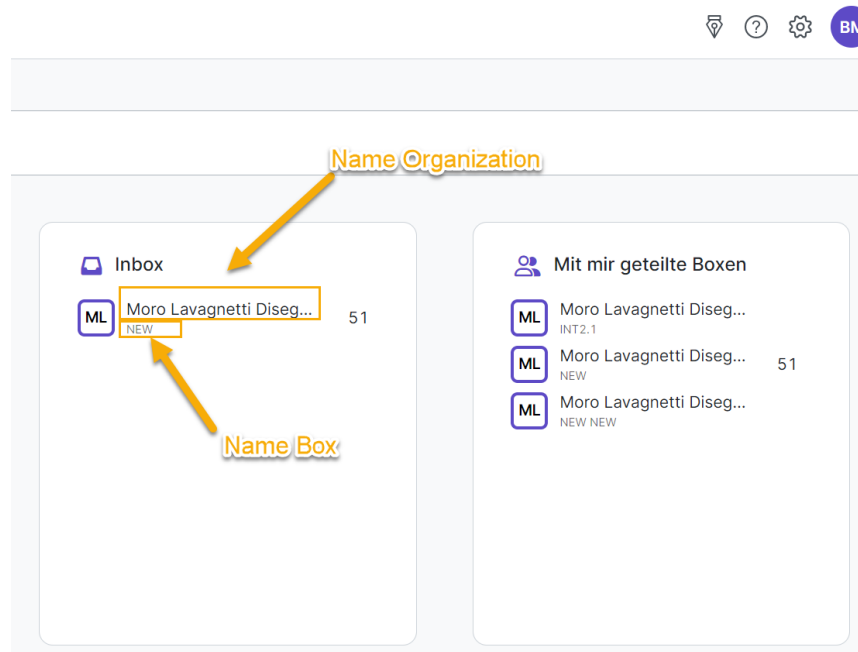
BM

Name Organization

Inbox

ML Moro Lavagnetti Diseg...
NEW
51

Name Box

Mit mir geteilte Boxen

ML Moro Lavagnetti Diseg...
INT2.1

ML Moro Lavagnetti Diseg...
NEW
51

ML Moro Lavagnetti Diseg...
NEW NEW